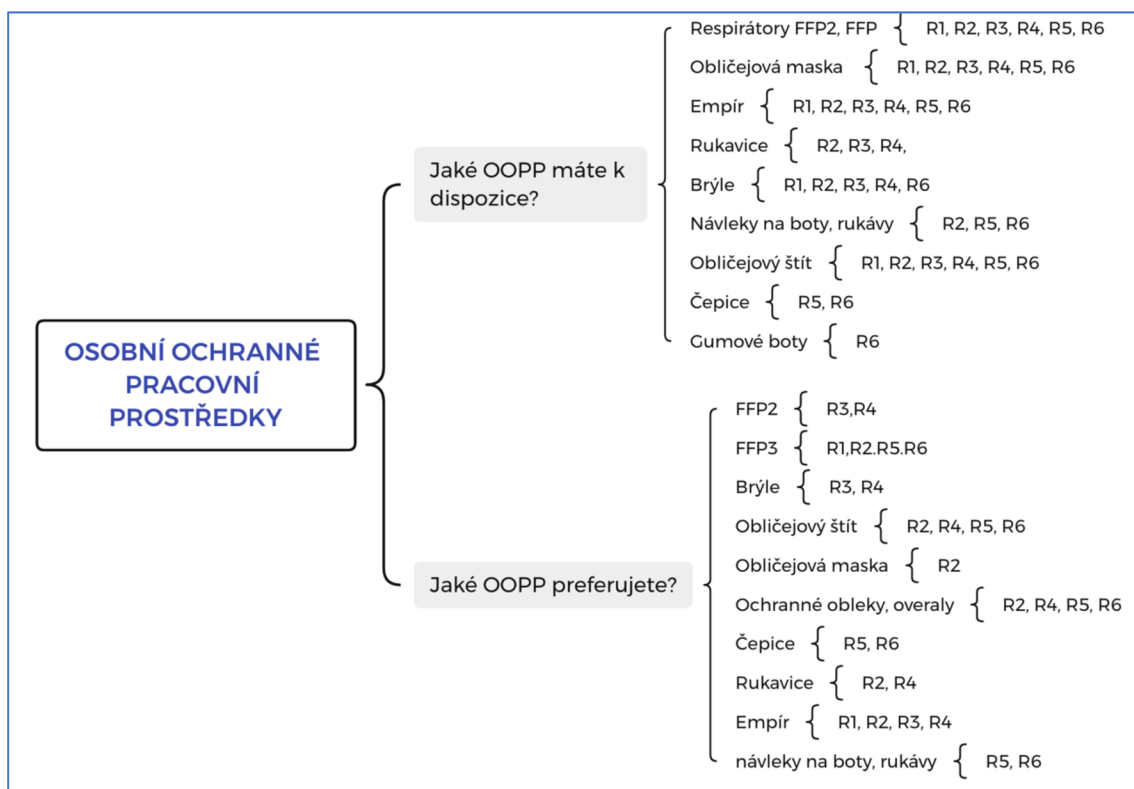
OSOBNÍ OCHRANNÉ PRACOVNÍ PROSTŘEDKY

Jaké OOPP máte k dispozice?

Respirátory FFP2, FFP R1, R2, R3, R4, R5, R6
Obličejová maska R1, R2, R3, R4, R5, R6
Empír R1, R2, R3, R4, R5, R6
Rukavice R2, R3, R4,
Brýle R1, R2, R3, R4, R6
Návleky na boty, rukávy R2, R5, R6
Obličejový štít R1, R2, R3, R4, R5, R6
Čepice R5, R6
Gumové boty R6

Jaké OOPP preferujete?

FFP2 R3,R4
FFP3 R1,R2.R5.R6
Brýle R3, R4
Obličejový štít R2, R4, R5, R6
Obličejová maska R2
Ochranné obleky, overaly R2, R4, R5, R6
Čepice R5, R6
Rukavice R2, R4
Empír R1, R2, R3, R4
návleky na boty, rukávy R5, R6